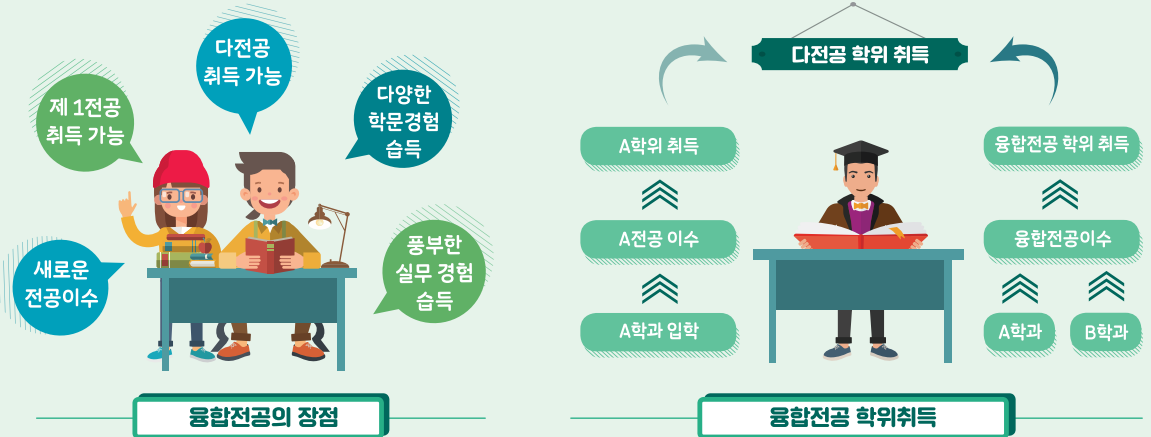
제 1전공
취득 가능

다전공
취득 가능

다양한
학문경험
습득

새로운
전공이수

풍부한
실무 경험
습득

융합전공의 장점

다전공 학위 취득

A학위 취득

A전공 이수

A학과 입학

융합전공 학위 취득

융합전공이수

A학과

B학과

융합전공 학위취득